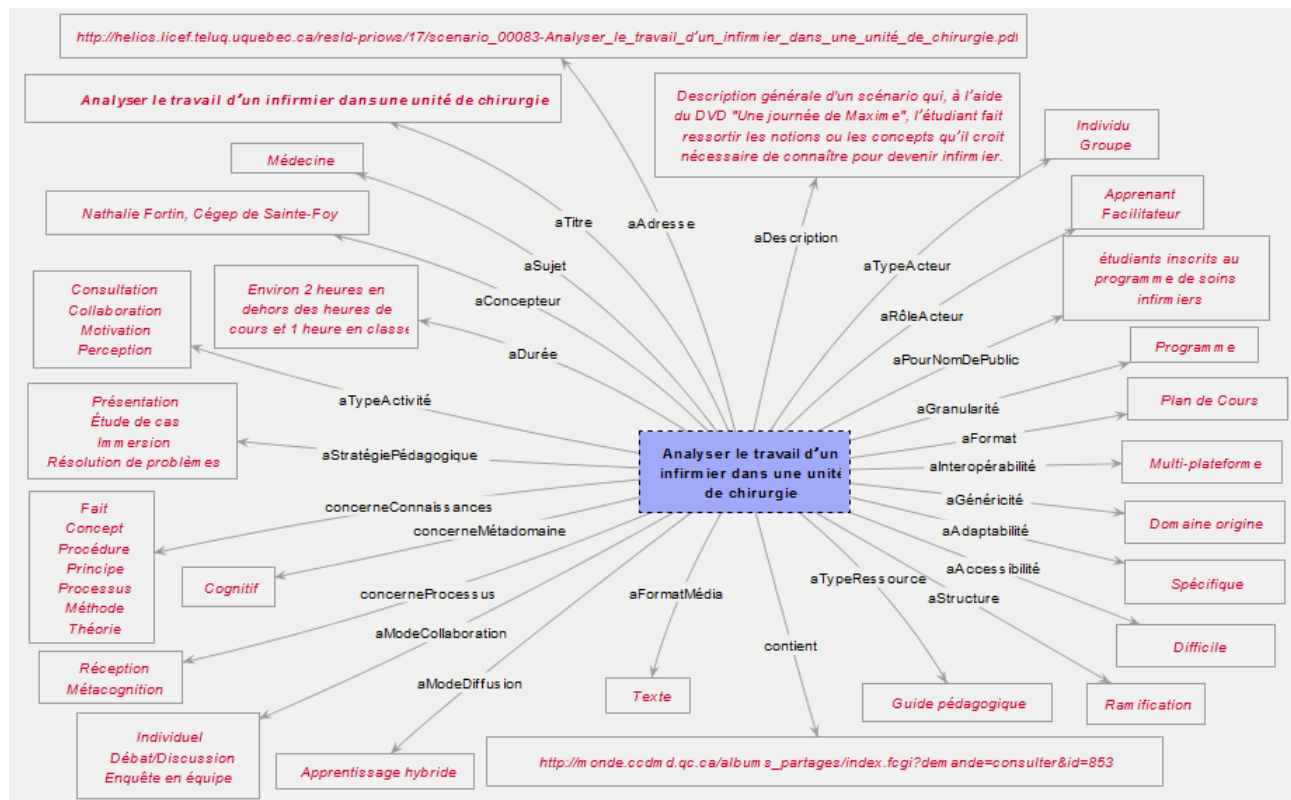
http://helios.licef.teluq.uquebec.ca/resld-priows/17/scenario_00083-Analyser_le_travail_d'un_infirmier_dans_une_unité_de_chirurgie.pdf

Analyser le travail d'un infirmier dans une unité de chirurgie

Médecine

Nathalie Fortin, Cégep de Sainte-Foy

Consultation
Collaboration
Motivation
Perception

Environ 2 heures en dehors des heures de cours et 1 heure en classe

Présentation
Étude de cas
Immersion
Résolution de problèmes

Fait
Concept
Procédure
Principe
Processus
Méthode
Théorie

Cognitif

Réception
Métacognition

Individuel
Débat/Discussion
Enquête en équipe

Apprentissage hybride

Texte

http://monde.ccdmd.qc.ca/albums_partages/index.fcgi?demande=consulter&id=853

Description générale d'un scénario qui, à l'aide du DVD "Une journée de Maxime", l'étudiant fait ressortir les notions ou les concepts qu'il croit nécessaire de connaître pour devenir infirmier.

Individu
Groupe

Apprenant
Facilitateur

étudiants inscrits au programme de soins infirmiers

Programme

Plan de Cours

Multi-plateforme

Domaine origine

Spécifique

Difficile

Ramification

Guide pédagogique

aTitre
aAdresse
aDescription
aSujet
aConcepteur
aDurée
aTypeActivité
aStratégiePédagogique
concerneConnaissances
concerneMétadomaine
concerneProcessus
aModeCollaboration
aModeDiffusion
aFormatMédia
contient
aTypeRessource
aStructure
aAccessibilité
aAdaptabilité
aGénéricité
aInteropérabilité
aFormat
aGranularité
aPourNomDePublic
aRôleActeur
aTypeActeur

Analyser le travail d'un infirmier dans une unité de chirurgie